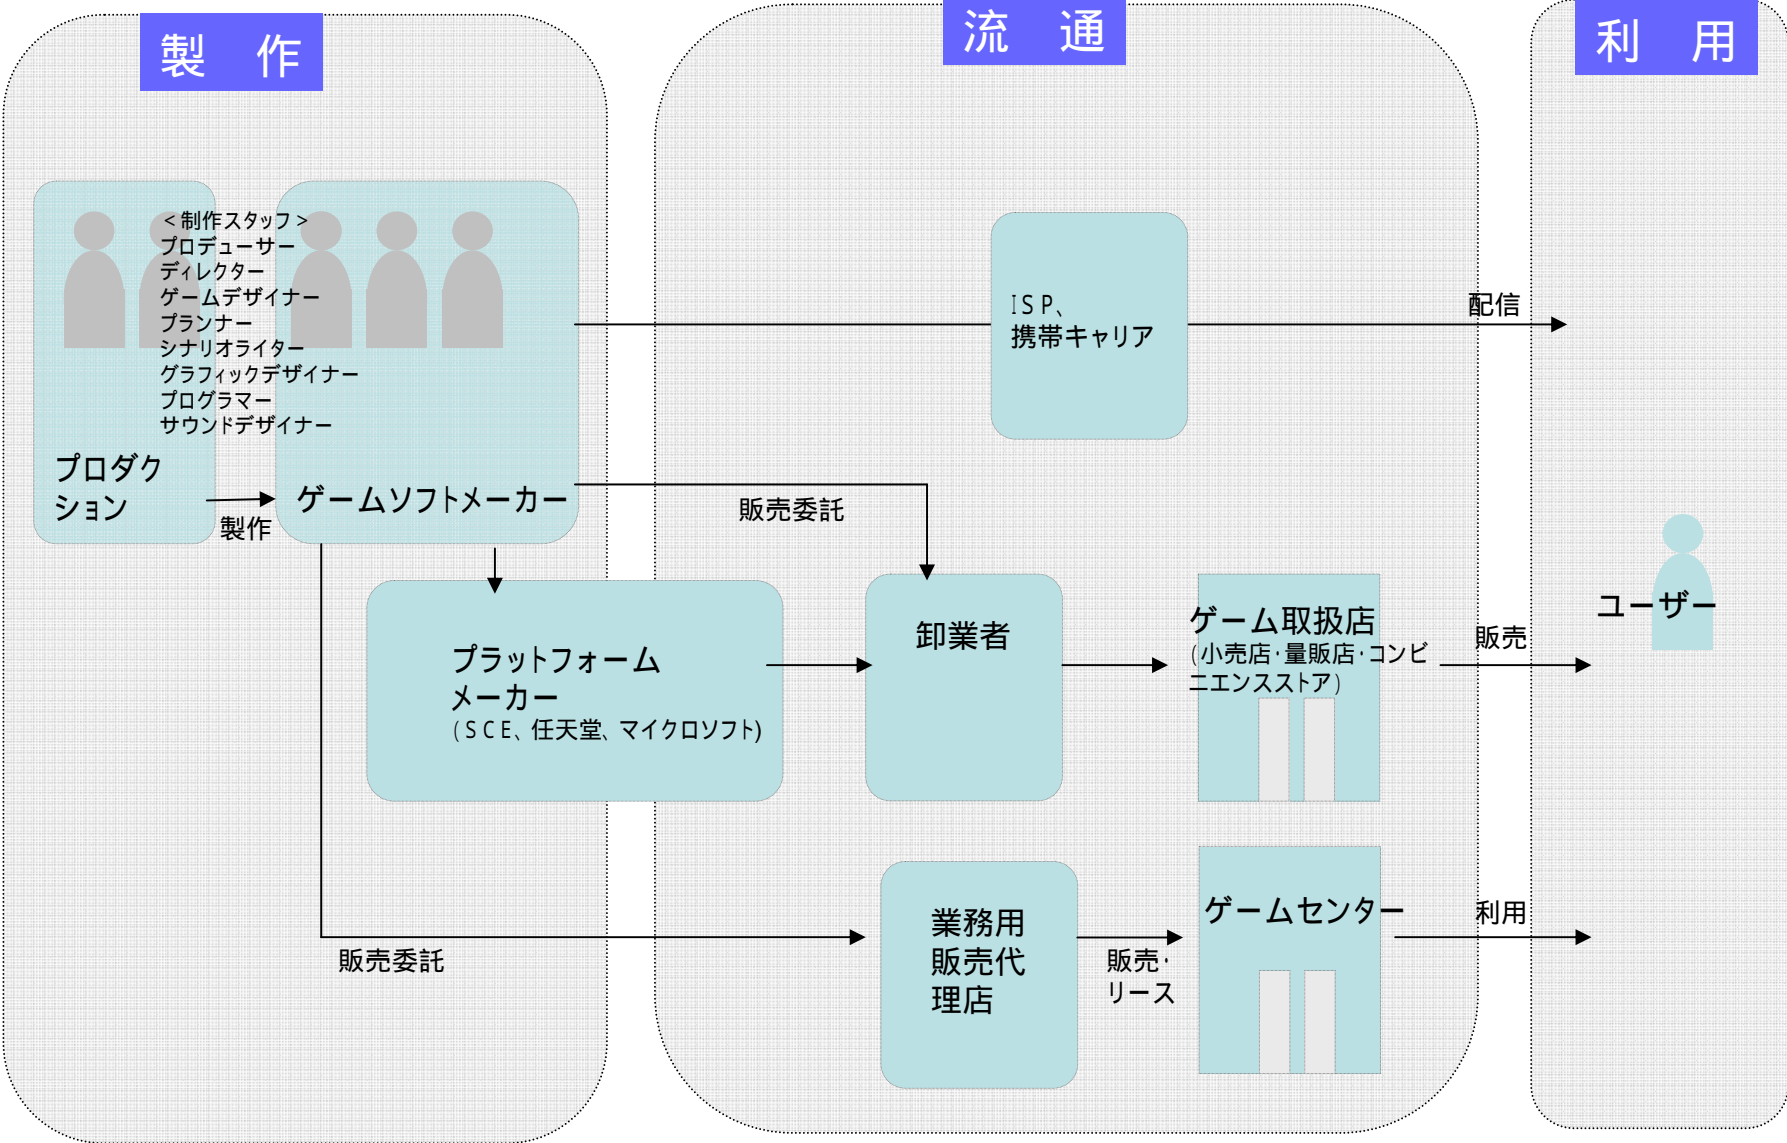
製　作

流　通

利　用

＜制作スタッフ＞
プロデューサー
ディレクター
ゲームデザイナー
プランナー
シナリオライター
グラフィックデザイナー
プログラマー
サウンドデザイナー

プロダクション

製作

ゲームソフトメーカー

ISP、
携帯キャリア

配信

販売委託

プラットフォームメーカー
（SCE、任天堂、マイクロソフト）

卸業者

ゲーム取扱店
（小売店・量販店・コンビニエンスストア）

販売

ユーザー

業務用販売代理店

販売・リース

ゲームセンター

利用

販売委託